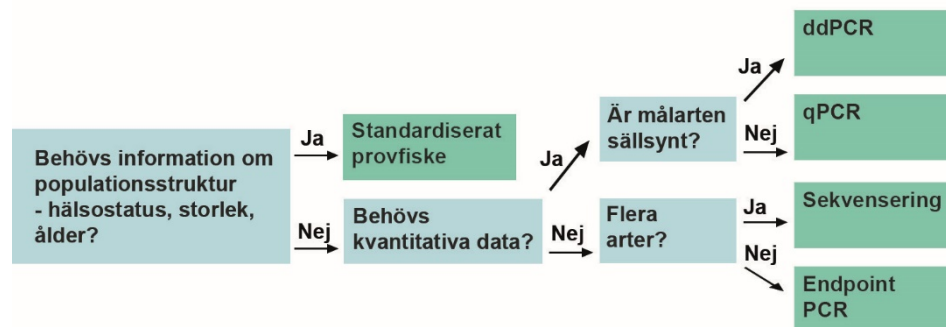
Behövs information om populationsstruktur - hälsostatus, storlek, ålder?

Ja

Standardiserat provfiske

Nej

Behövs kvantitativa data?

Ja

Är målarten sällsynt?

Ja

ddPCR

Nej

qPCR

Nej

Flera arter?

Ja

Sekvensering

Nej

Endpoint PCR